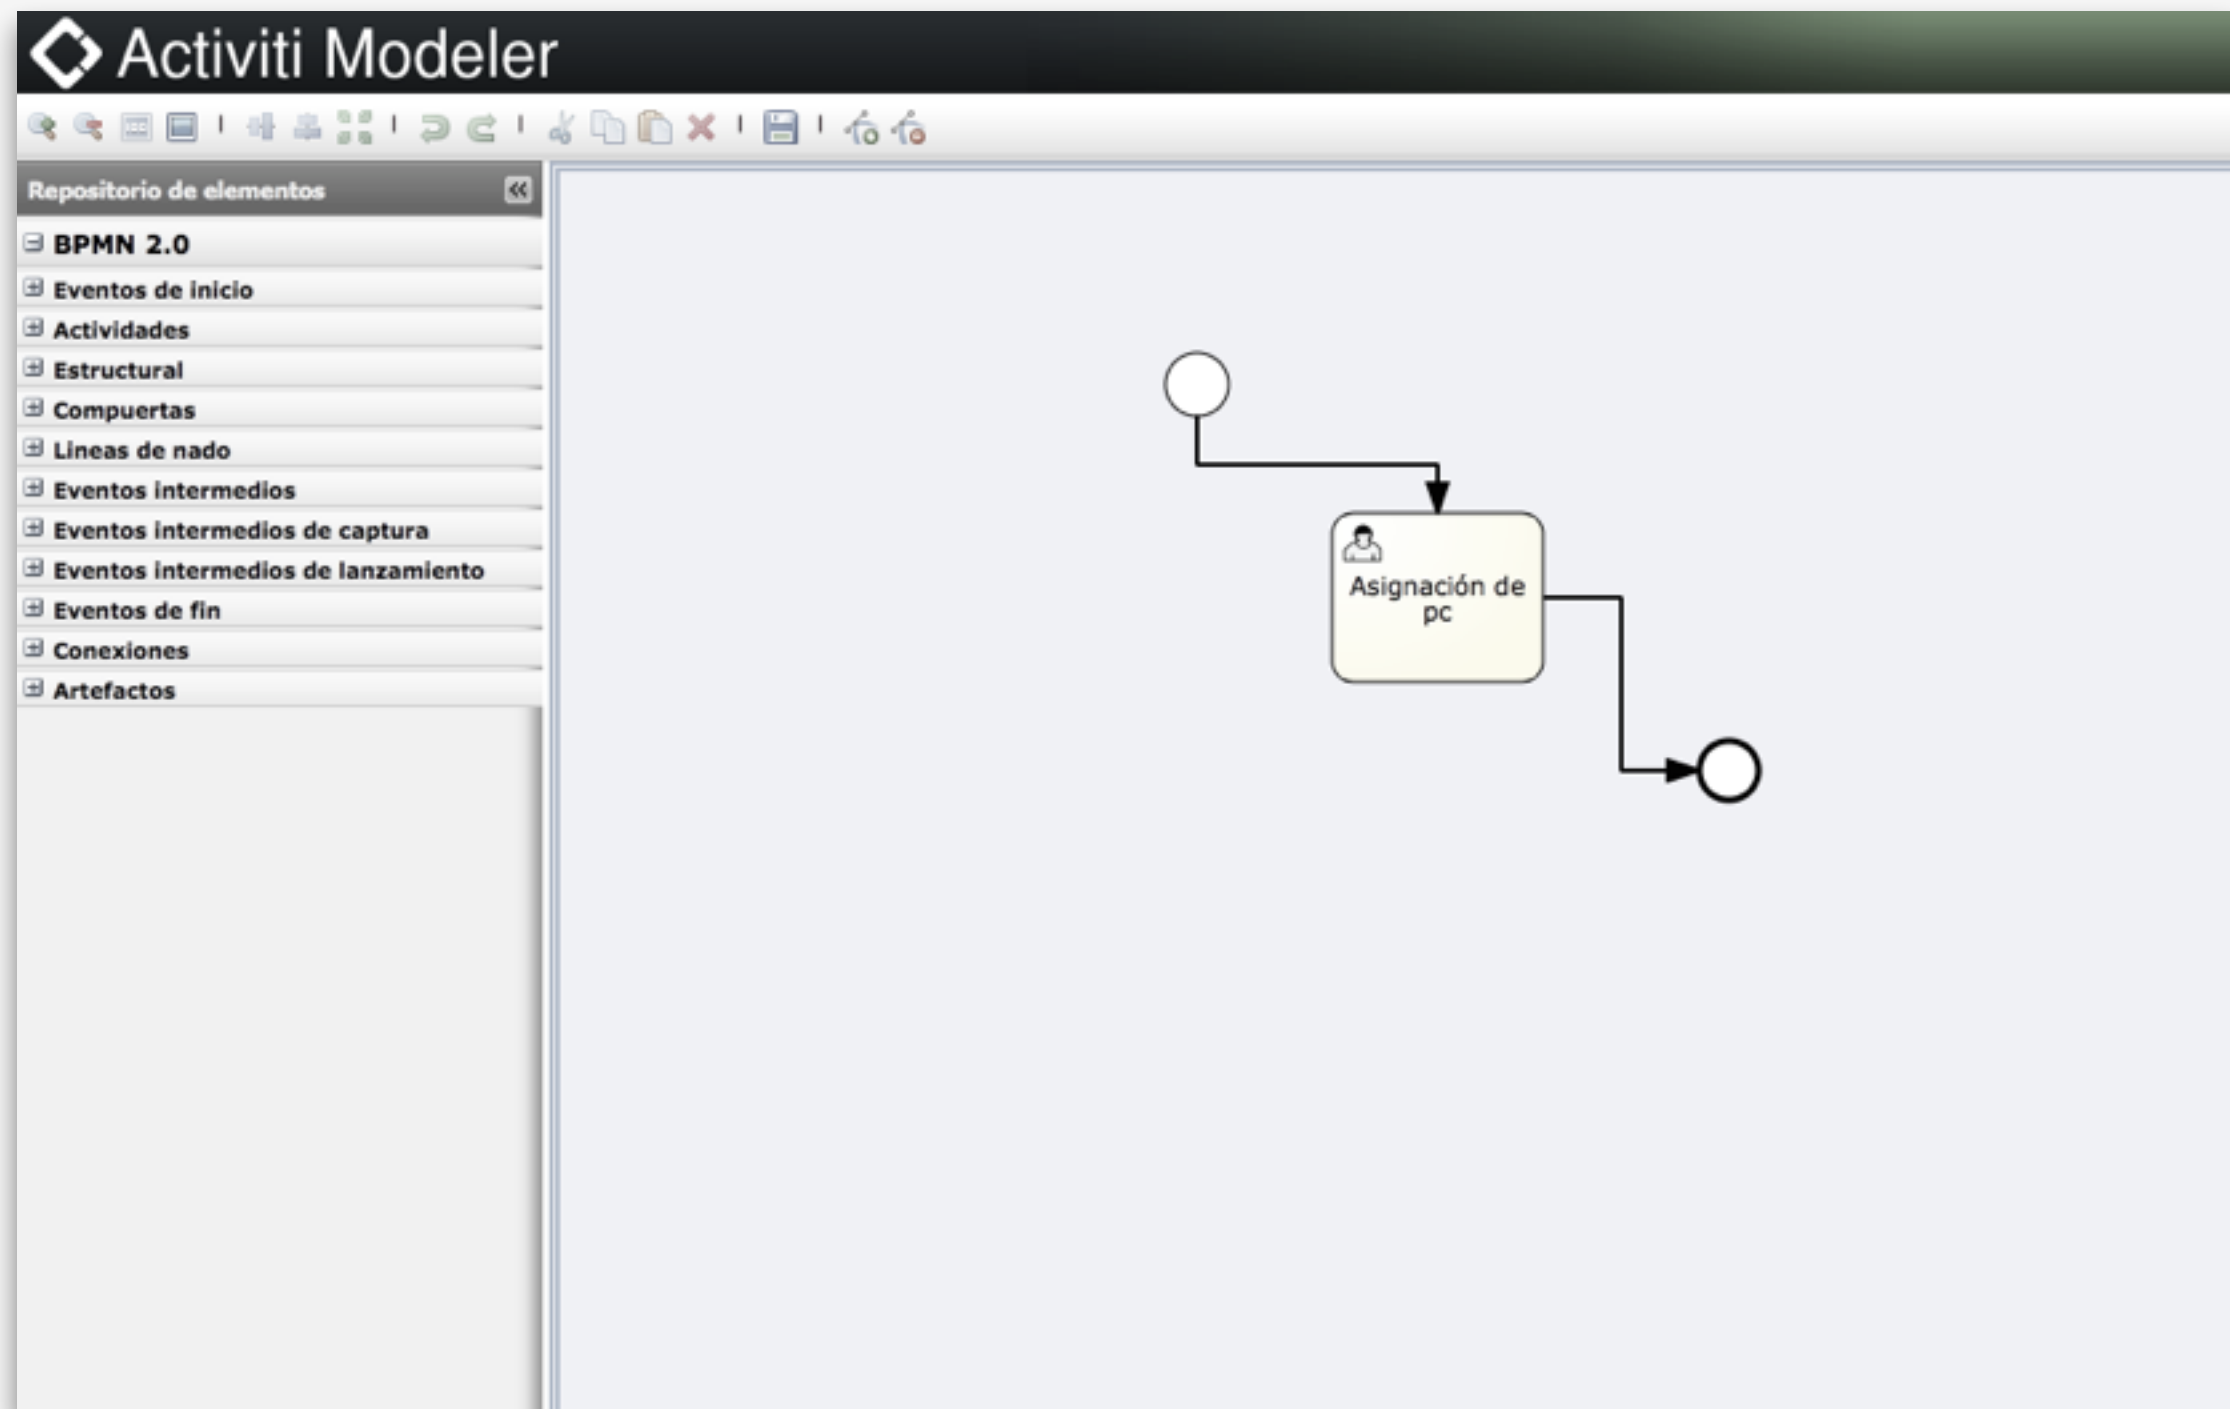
Activiti Modeler

Repositorio de elementos

BPMN 2.0

Eventos de inicio

Actividades

Estructural

Compuertas

Lineas de nado

Eventos intermedios

Eventos intermedios de captura

Eventos intermedios de lanzamiento

Eventos de fin

Conexiones

Artefactos

Asignación de pc